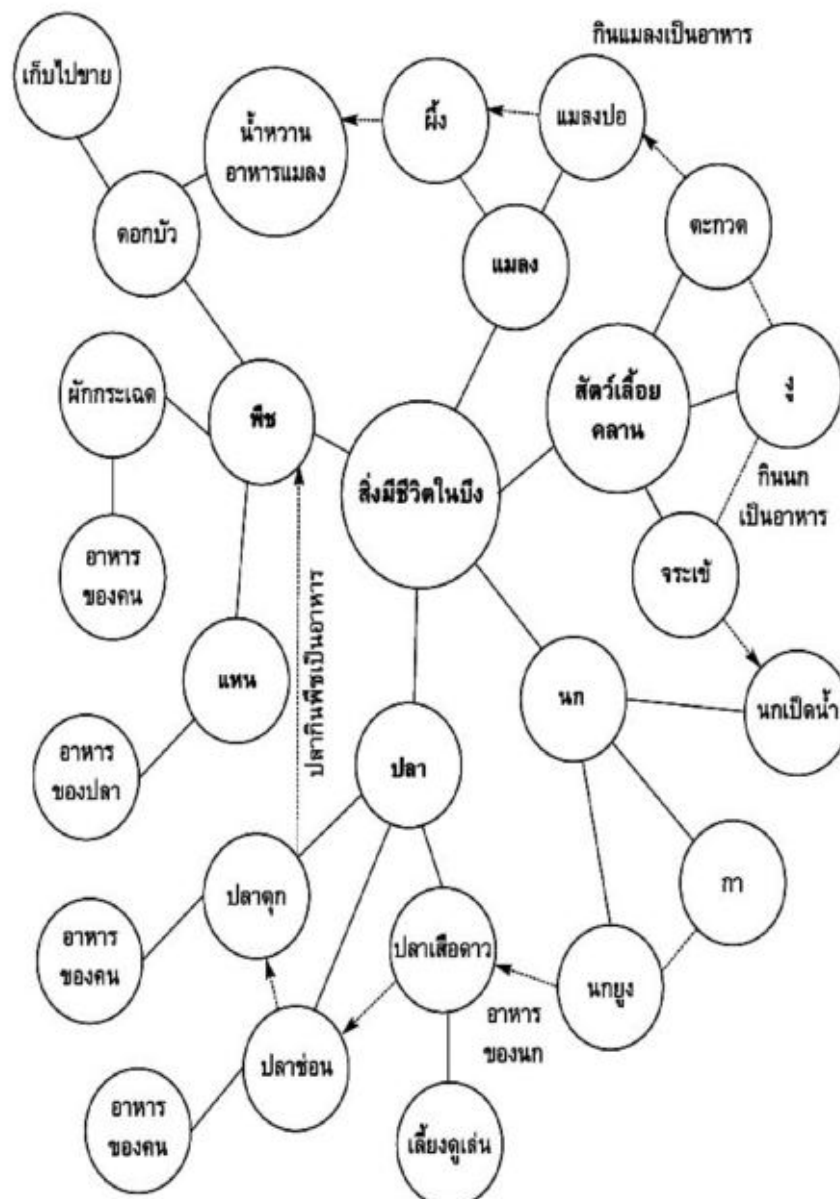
กินแมลงเป็นอาหาร

เก็บไปขาย

น้ำหวาน อาหารแมลง

ผึ้ง

แมลงปอ

ดอกบัว

ตะกวด

แมลง

ผักกระเฉด

พืช

สัตว์เลื้อยคลาน

งู

กินนก เป็นอาหาร

สิ่งมีชีวิตในบึง

อาหาร ของคน

ปลากินพืชเป็นอาหาร

จระเข้

แหน

นก

นกเป็ดน้ำ

อาหาร ของปลา

ปลา

ปลาดุก

กา

อาหาร ของคน

ปลาเสือดาว

นกยูง

อาหาร ของนก

ปลาช่อน

อาหาร ของคน

เลี้ยงดูเล่น